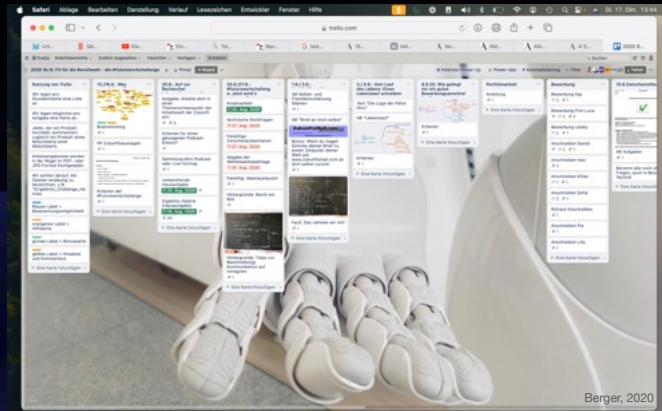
Safari Ablage Bearbeiten Darstellung Verlauf Lesezeichen Entwickler Fenster Hilfe

Di. 17. Okt. 13:44

trello.com

Nutzung von Trello

11./16.9.: Was

25.9.: Arbeit für die

Kreativarbeit

Fachliche Stellungnahme

Hintergründe: Recht am Bild

Berger, 2020